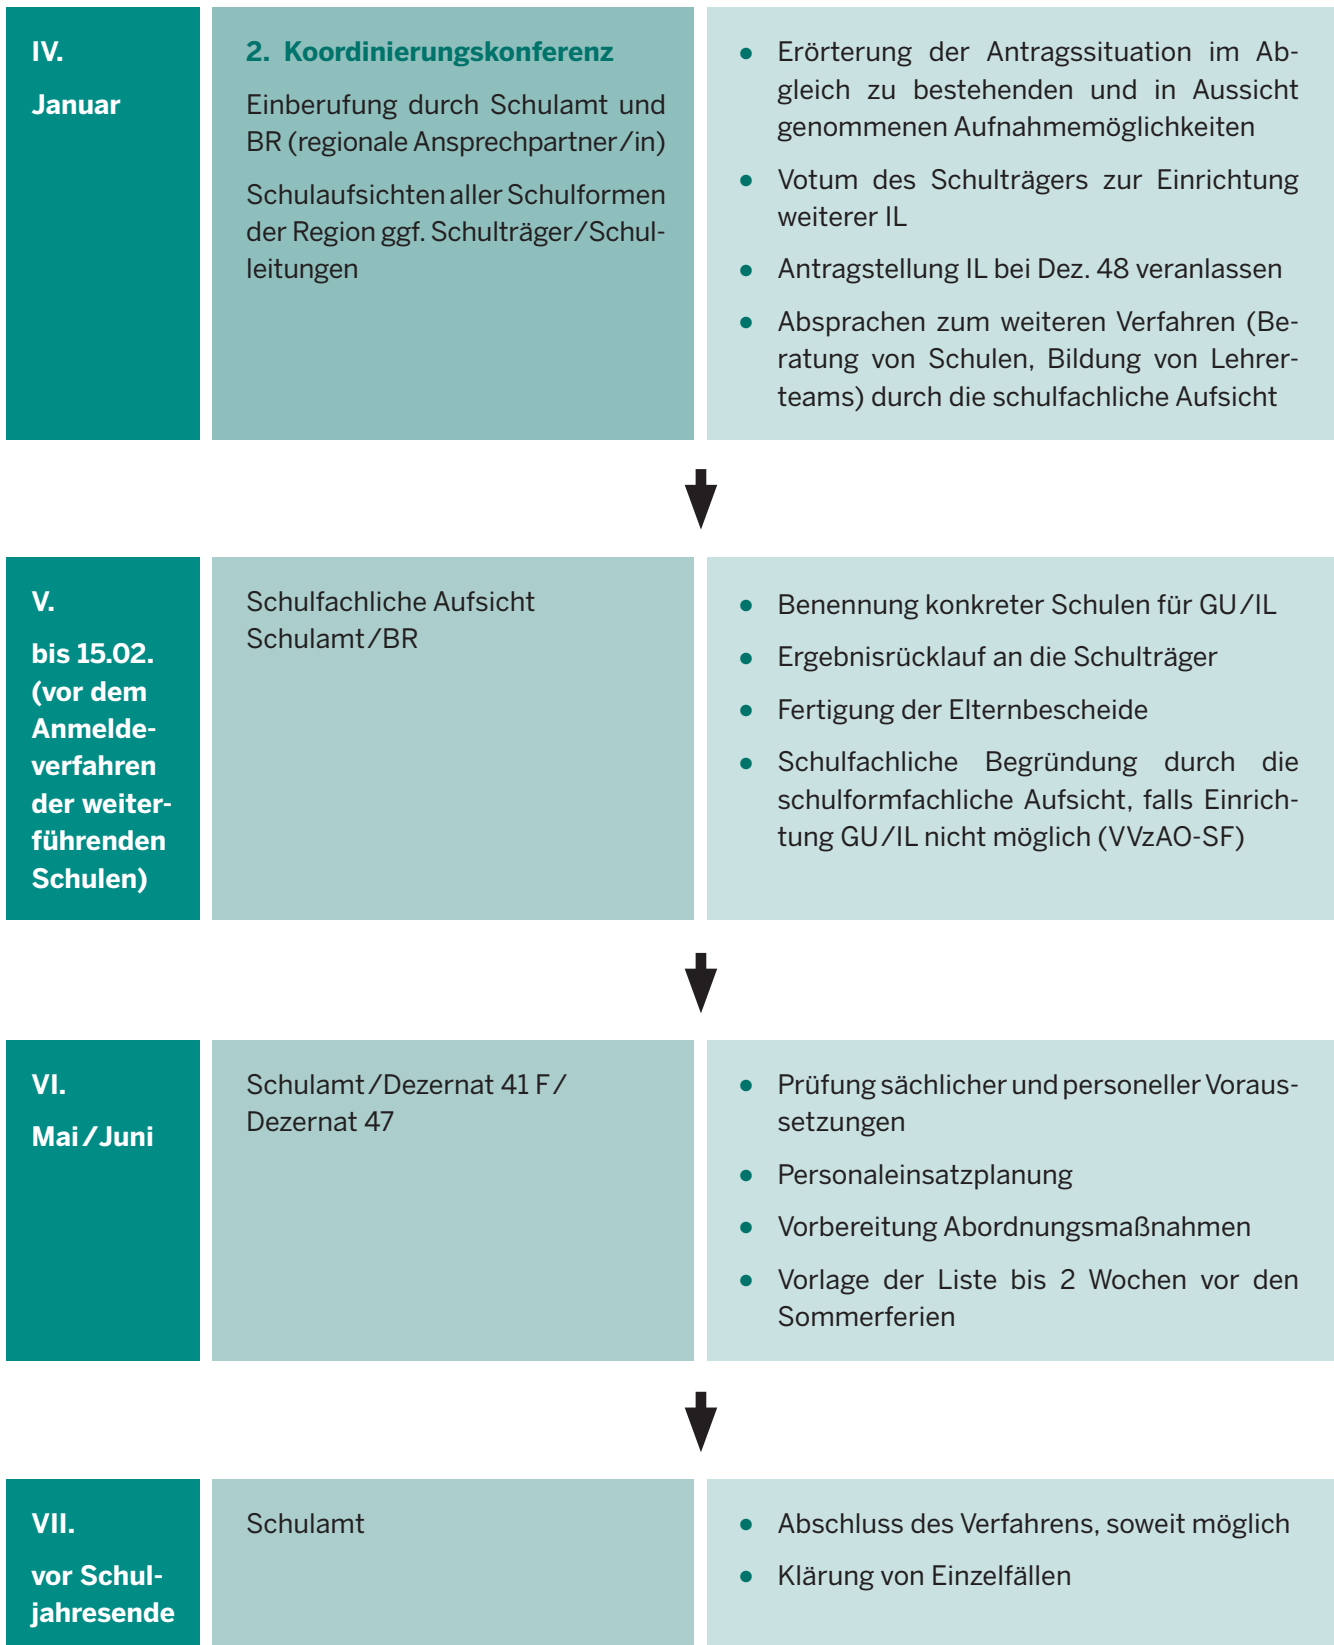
IV.

Januar

2. Koordinierungskonferenz

Einberufung durch Schulamt und BR (regionale Ansprechpartner/in)

Schulaufsichten aller Schulformen der Region ggf. Schulträger/Schulleitungen

- Erörterung der Antragssituation im Abgleich zu bestehenden und in Aussicht genommenen Aufnahmemöglichkeiten
- Votum des Schulträgers zur Einrichtung weiterer IL
- Antragstellung IL bei Dez. 48 veranlassen
- Absprachen zum weiteren Verfahren (Beratung von Schulen, Bildung von Lehrerteams) durch die schulfachliche Aufsicht

V.

bis 15.02. (vor dem Anmeldeverfahren der weiterführenden Schulen)

Schulfachliche Aufsicht Schulamt/BR

- Benennung konkreter Schulen für GU/IL
- Ergebnisrücklauf an die Schulträger
- Fertigung der Elternbescheide
- Schulfachliche Begründung durch die schulformfachliche Aufsicht, falls Einrichtung GU/IL nicht möglich (VVzAO-SF)

VI.

Mai/Juni

Schulamt/Dezernat 41 F/ Dezernat 47

- Prüfung sächlicher und personeller Voraussetzungen
- Personaleinsatzplanung
- Vorbereitung Abordnungsmaßnahmen
- Vorlage der Liste bis 2 Wochen vor den Sommerferien

VII.

vor Schuljahresende

Schulamt

- Abschluss des Verfahrens, soweit möglich
- Klärung von Einzelfällen